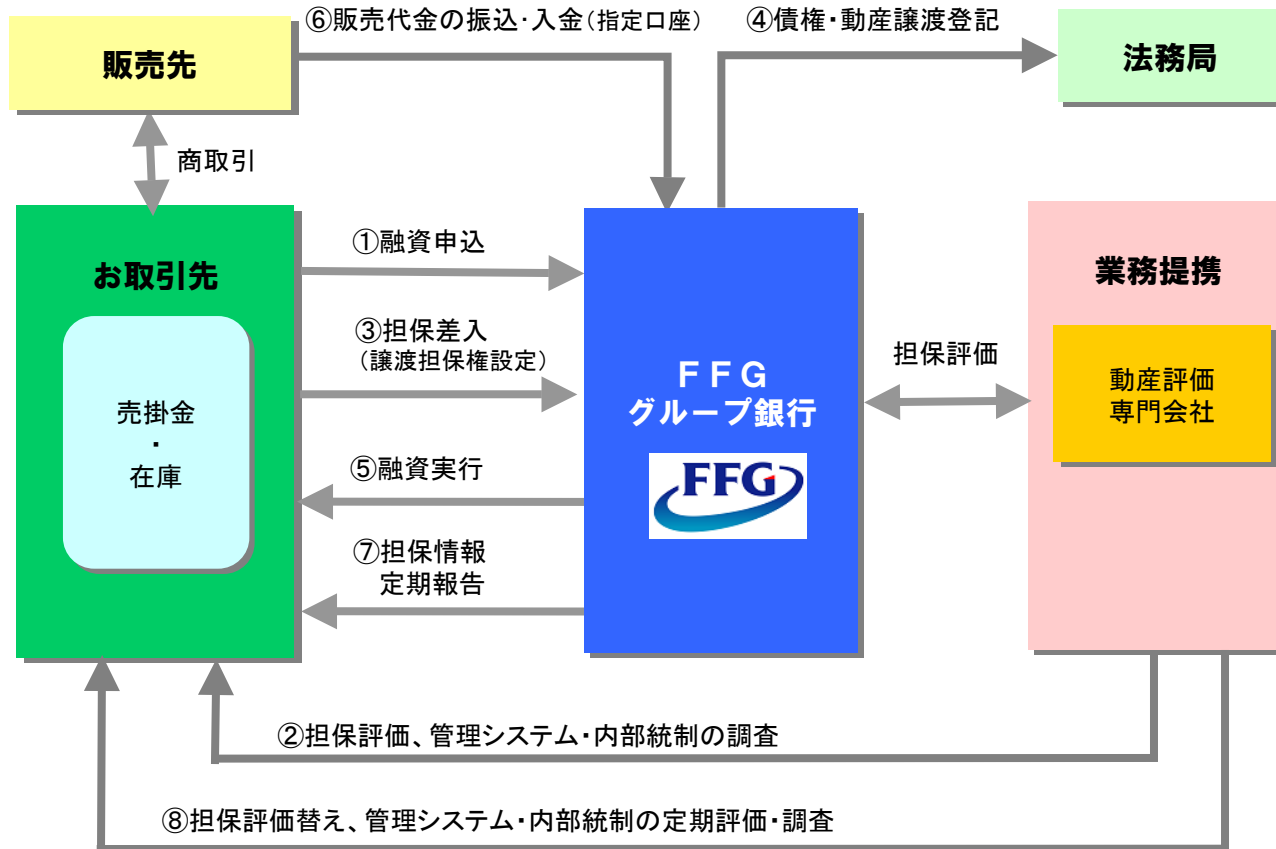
販売先

⑥販売代金の振込･入金（指定口座）

④債権･動産譲渡登記

法務局

商取引

お取引先

売掛金
・
在庫

①融資申込

③担保差入
（譲渡担保権設定）

⑤融資実行

⑦担保情報
定期報告

ＦＦＧ
グループ銀行

FFG

担保評価

業務提携

動産評価
専門会社

②担保評価、管理システム･内部統制の調査

⑧担保評価替え、管理システム･内部統制の定期評価･調査